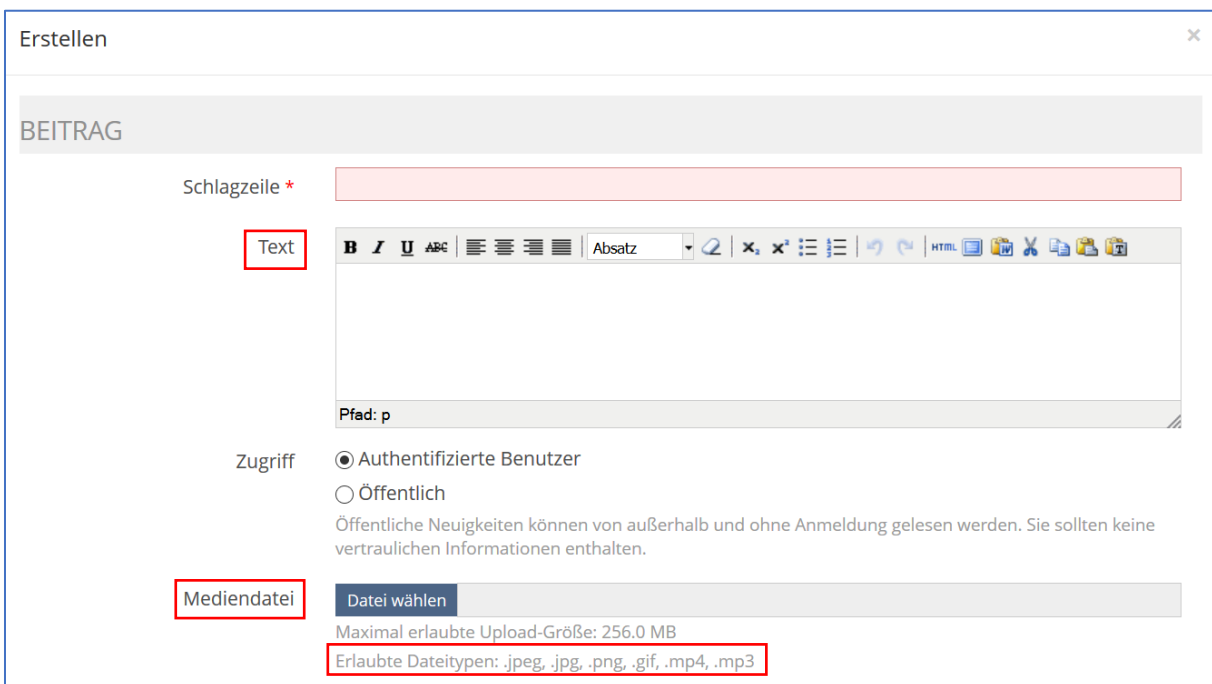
Erstellen

×

BEITRAG

Schlagzeile *

Text

B I U ABC Absatz $x_2$ $x^2$ HTML

Pfad: p

Zugriff

Authentifizierte Benutzer

Öffentlich

Öffentliche Neuigkeiten können von außerhalb und ohne Anmeldung gelesen werden. Sie sollten keine vertraulichen Informationen enthalten.

Mediendatei

Datei wählen

Maximal erlaubte Upload-Größe: 256.0 MB

Erlaubte Dateitypen: .jpeg, .jpg, .png, .gif, .mp4, .mp3